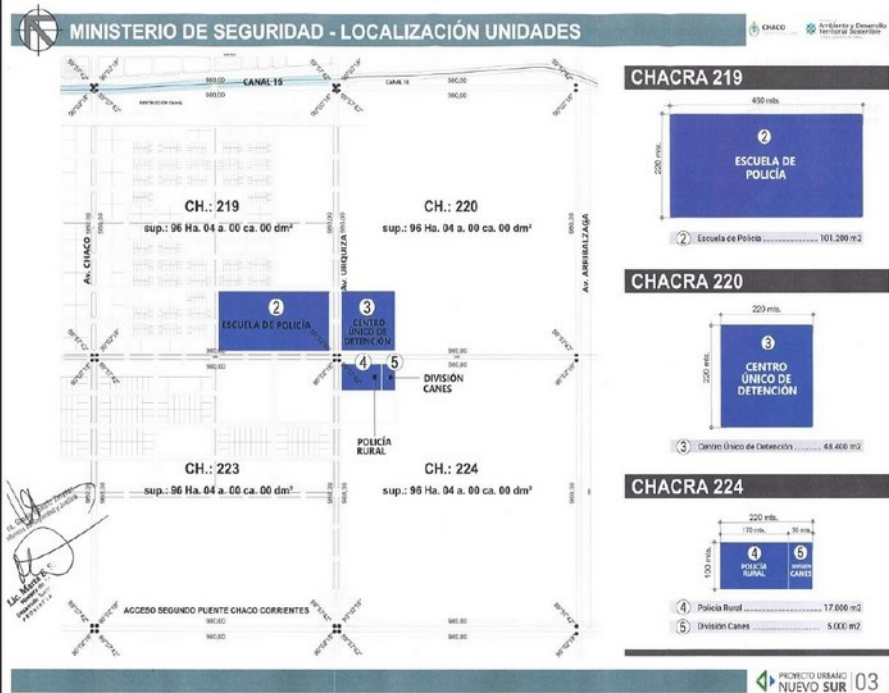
MINISTERIO DE SEGURIDAD - LOCALIZACIÓN UNIDADES

CHACO

Ambiente y Desarrollo Territorial Sostenible

CANAL 16

960,00

CH.: 219

sup.: 96 Ha. 04 a. 00 ca. 00 dm²

CH.: 220

sup.: 96 Ha. 04 a. 00 ca. 00 dm²

Av. CHACO

Av. URQUIZA

Av. ARRIBALZAGA

2

ESCUELA DE POLICÍA

3

CENTRO ÚNICO DE DETENCIÓN

4

5

DIVISIÓN CANES

POLICÍA RURAL

CH.: 223

sup.: 96 Ha. 04 a. 00 ca. 00 dm²

CH.: 224

sup.: 96 Ha. 04 a. 00 ca. 00 dm²

ACCESO SEGUNDO PUENTE CHACO CORRIENTES

CHACRA 219

450 mts.

220 mts.

2

ESCUELA DE POLICÍA

2 Escuela de Policía ............. 101.200 m2

CHACRA 220

220 mts.

220 mts.

3

CENTRO ÚNICO DE DETENCIÓN

3 Centro Único de Detención ........... 48.400 m2

CHACRA 224

220 mts.

170 mts.

50 mts.

100 mts.

4

POLICÍA RURAL

5

DIVISIÓN CANES

4 Policía Rural ............ 17.000 m2

5 División Canes ............ 5.000 m2

Lic. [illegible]

PROYECTO URBANO NUEVO SUR 03